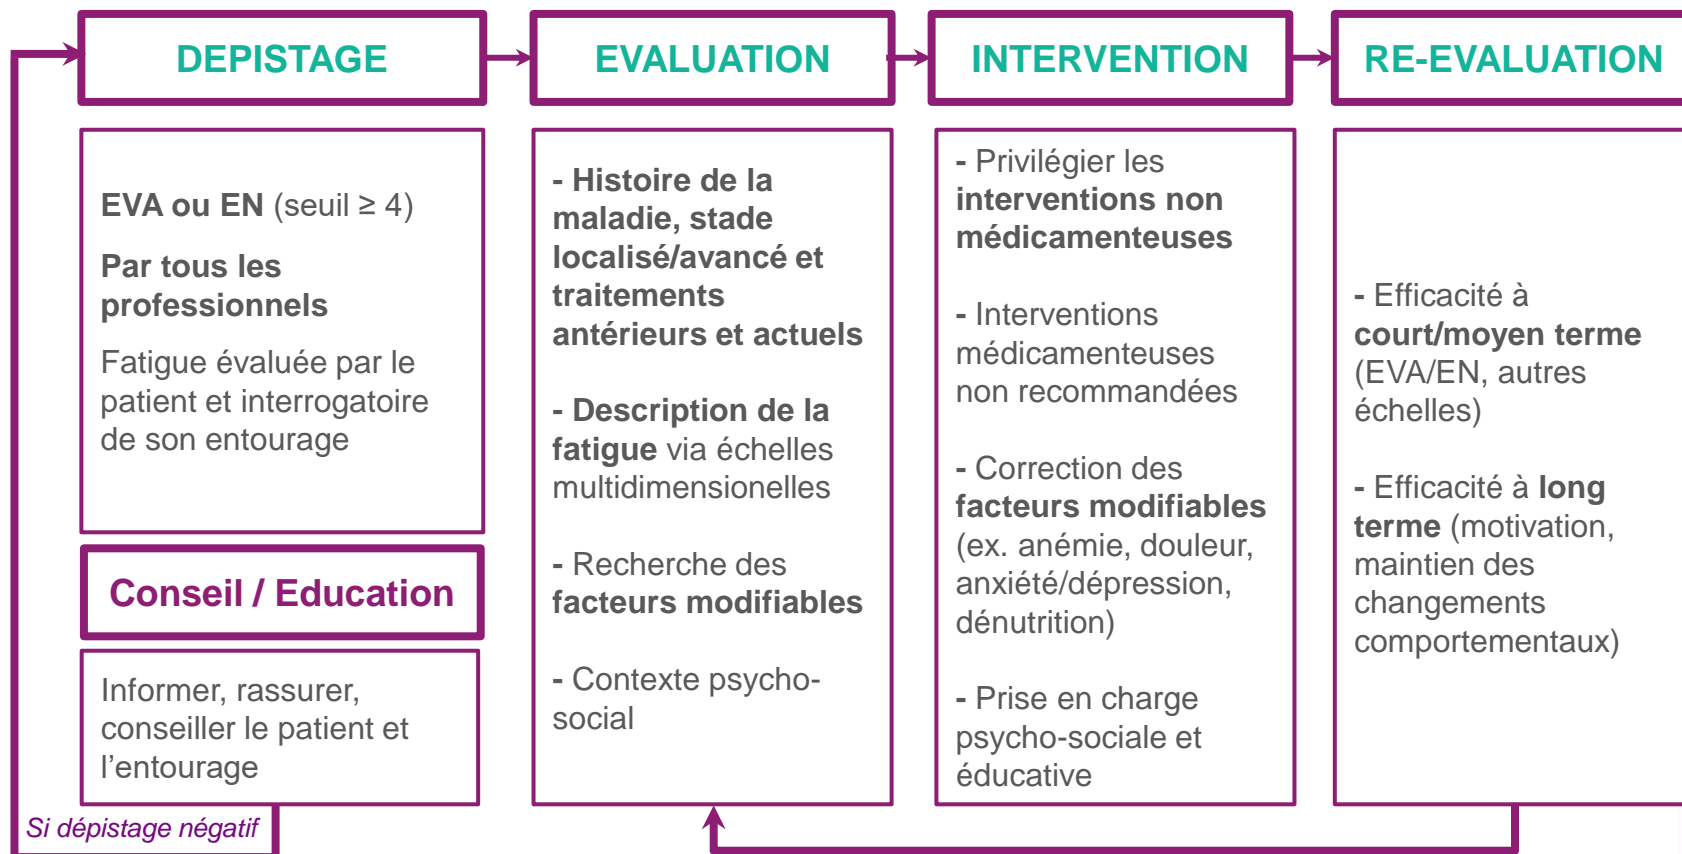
DEPISTAGE

EVALUATION

INTERVENTION

RE-EVALUATION

EVA ou EN (seuil ≥ 4)

Par tous les professionnels

Fatigue évaluée par le patient et interrogatoire de son entourage

Conseil / Education

Informer, rassurer, conseiller le patient et l'entourage

Si dépistage négatif

- Histoire de la maladie, stade localisé/avancé et traitements antérieurs et actuels

- Description de la fatigue via échelles multidimensionelles

- Recherche des facteurs modifiables

- Contexte psycho-social

- Privilégier les interventions non médicamenteuses

- Interventions médicamenteuses non recommandées

- Correction des facteurs modifiables (ex. anémie, douleur, anxiété/dépression, dénutrition)

- Prise en charge psycho-sociale et éducative

- Efficacité à court/moyen terme (EVA/EN, autres échelles)

- Efficacité à long terme (motivation, maintien des changements comportementaux)